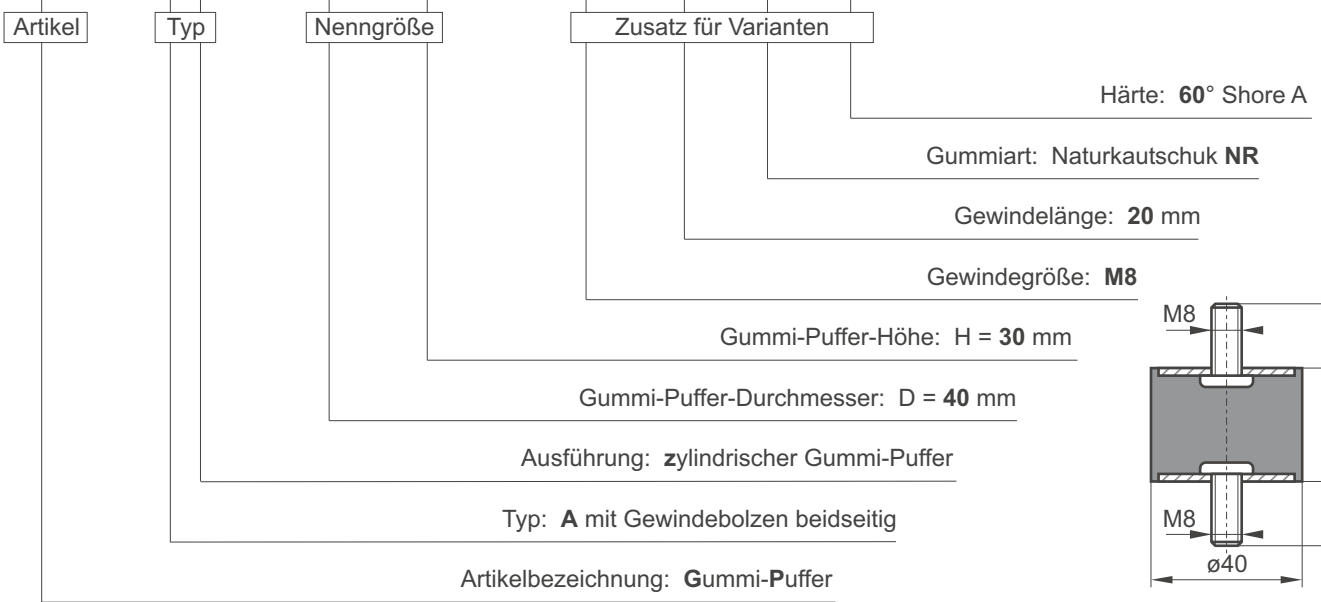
Artikel Typ Nenngröße Zusatz für Varianten

Härte: **60**° Shore A

Gummiart: Naturkautschuk **NR**

Gewindelänge: **20** mm

Gewindegröße: **M8**

Gummi-Puffer-Höhe: H = **30** mm

Gummi-Puffer-Durchmesser: D = **40** mm

Ausführung: **z**ylindrischer Gummi-Puffer

Typ: **A** mit Gewindebolzen beidseitig

Artikelbezeichnung: **G**ummi-**P**uffer

M8

M8

ø40